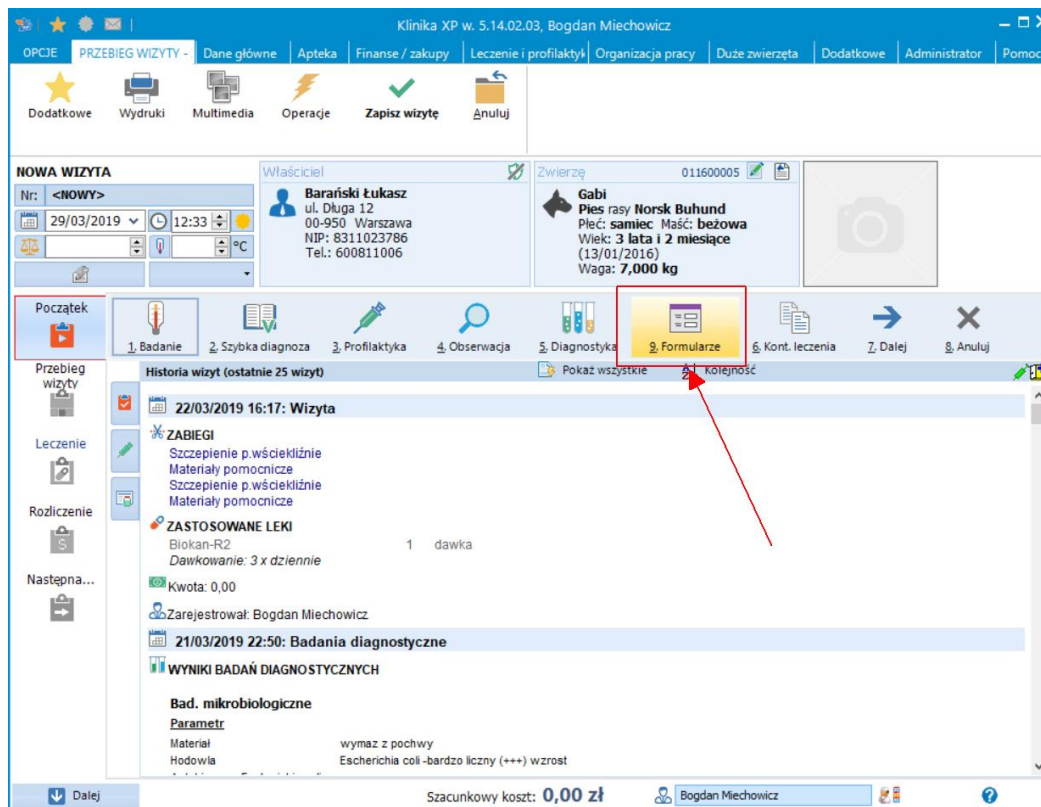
Klinika XP w. 5.14.02.03, Bogdan Miechowicz

OPCJE | PRZEBIEG WIZYTY - | Dane główne | Apteka | Finanse / zakupy | Leczenie i profilaktyk | Organizacja pracy | Duże zwierzęta | Dodatkowe | Administrator | Pomoc

Dodatkowe | Wydruki | Multimedia | Operacje | Zapisz wizytę | Anuluj

NOWA WIZYTA
Nr: <NOWY>
29/03/2019 | 12:33
°C

Właściciel
Barański Łukasz
ul. Długa 12
00-950 Warszawa
NIP: 8311023786
Tel.: 600811006

Zwierzę 011600005
Gabi
Pies rasy Norsk Buhund
Płeć: samiec Maść: beżowa
Wiek: 3 lata i 2 miesiące
(13/01/2016)
Waga: 7,000 kg

Początek
Przebieg wizyty
Leczenie
Rozliczenie
Następna...

1. Badanie | 2. Szybka diagnoza | 3. Profilaktyka | 4. Obserwacja | 5. Diagnostyka | 9. Formularze | 6. Kont. leczenia | 7. Dalej | 8. Anuluj

Historia wizyt (ostatnie 25 wizyt) | Pokaż wszystkie | Kolejność

22/03/2019 16:17: Wizyta

ZABIEGI
Szczepienie p.wściekliźnie
Materiały pomocnicze
Szczepienie p.wściekliźnie
Materiały pomocnicze

ZASTOSOWANE LEKI
Biokan-R2 1 dawka
Dawkowanie: 3 x dziennie

Kwota: 0,00

Zarejestrował: Bogdan Miechowicz

21/03/2019 22:50: Badania diagnostyczne

WYNIKI BADAŃ DIAGNOSTYCZNYCH

Bad. mikrobiologiczne
Parametr
Materiał wymaz z pochwy
Hodowla Escherichia coli -bardzo liczny (+++) wzrost

Dalej | Szacunkowy koszt: 0,00 zł | Bogdan Miechowicz